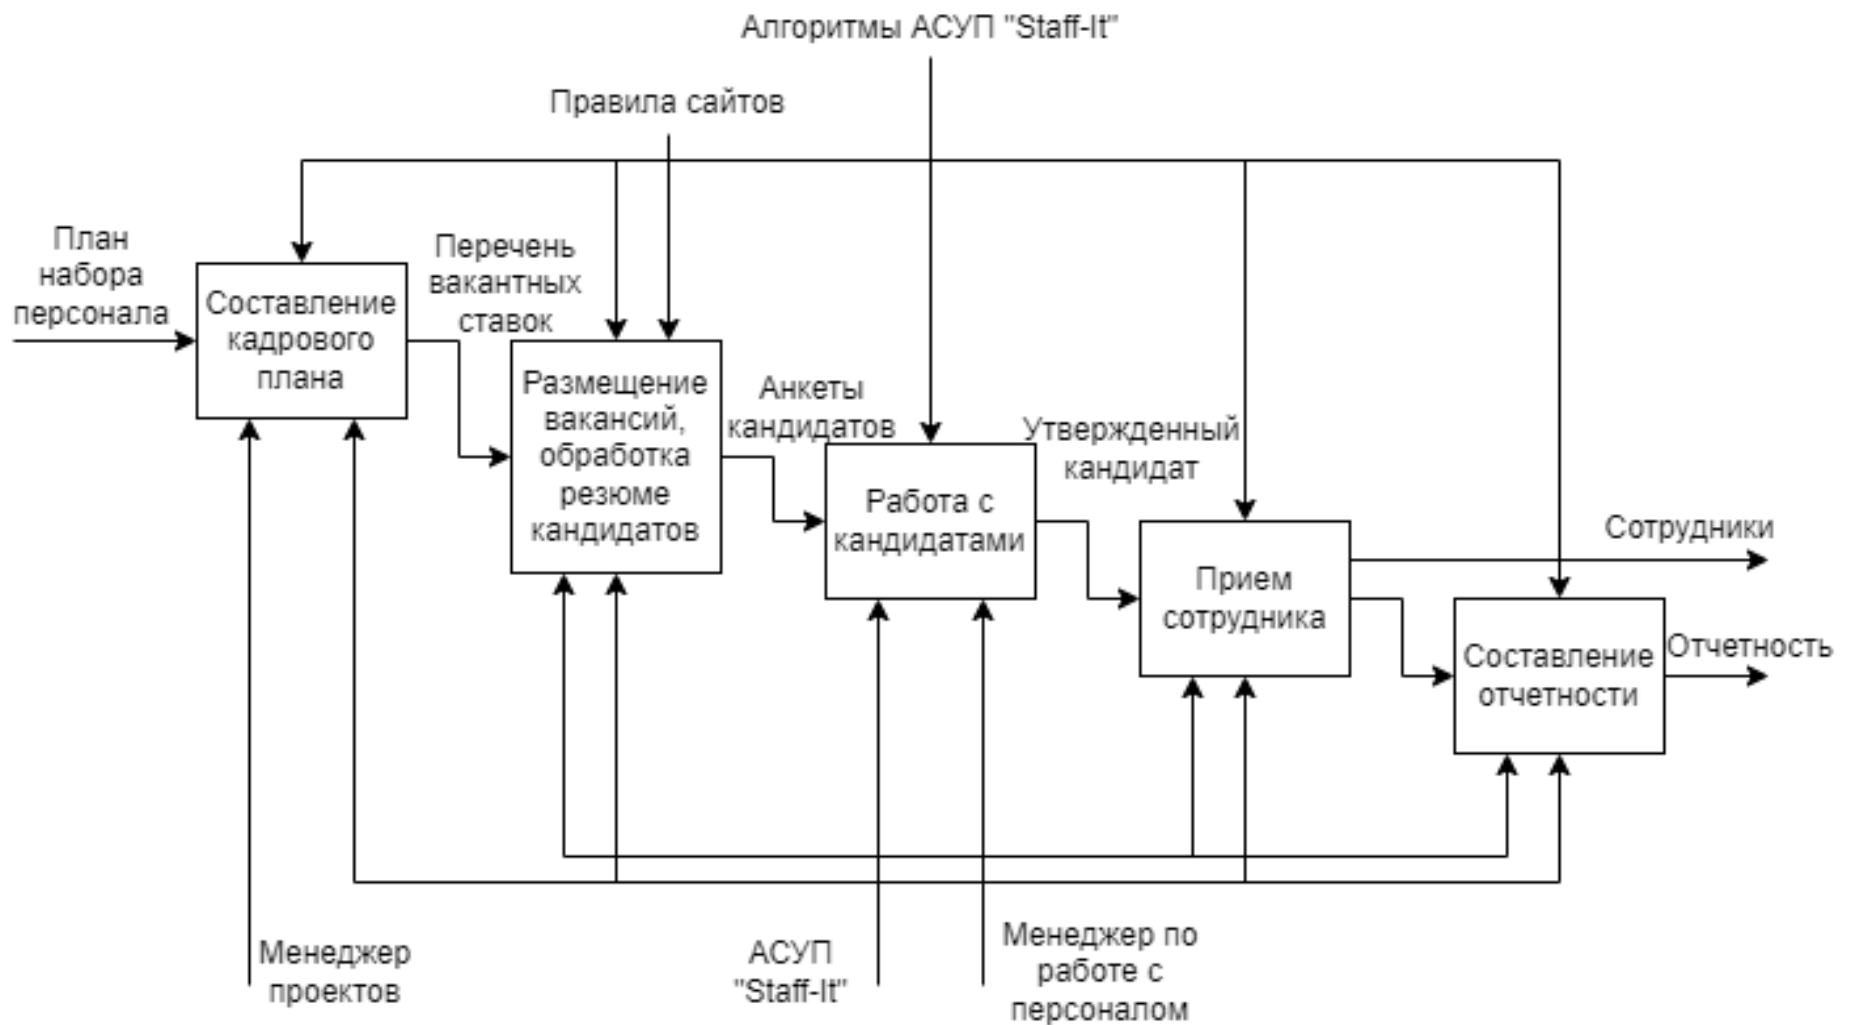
Алгоритмы АСУП "Staff-It"

Правила сайтов

План набора персонала

Составление кадрового плана

Перечень вакантных ставок

Размещение вакансий, обработка резюме кандидатов

Анкеты кандидатов

Работа с кандидатами

Утвержденный кандидат

Прием сотрудника

Сотрудники

Составление отчетности

Отчетность

Менеджер проектов

АСУП "Staff-It"

Менеджер по работе с персоналом